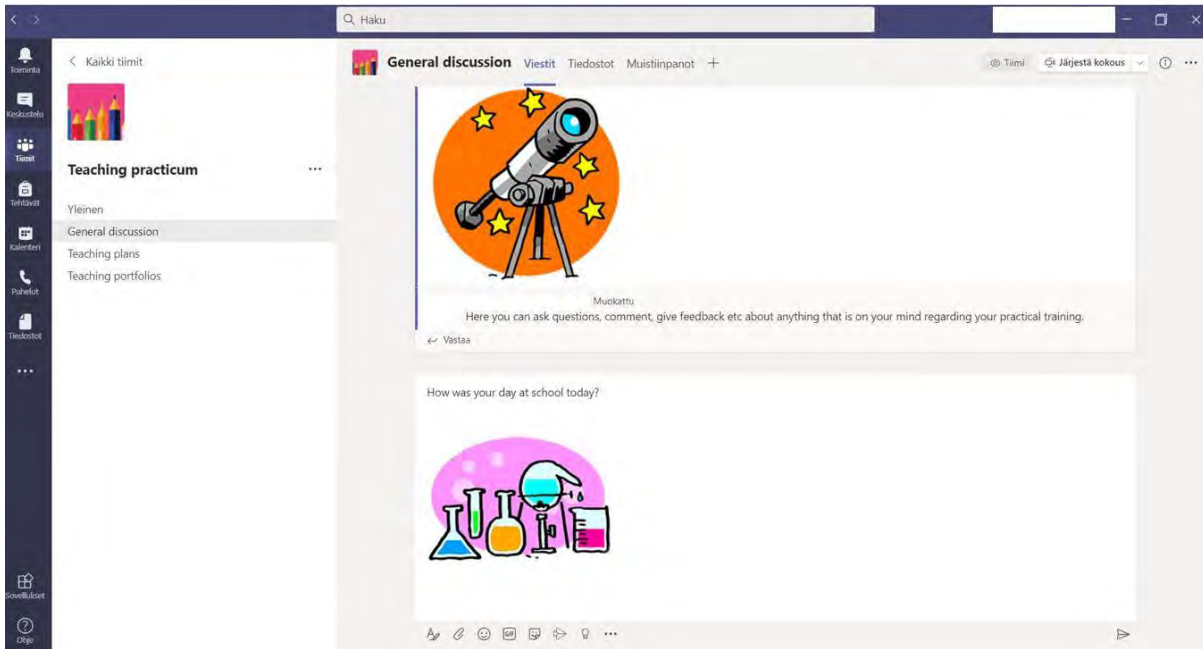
Haku

Toiminta
Keskustelu
Tiimit
Tehtävät
Kalenteri
Puhelut
Tiedostot
...
Sovellukset
Ohje

Kaikki tiimit

Teaching practicum ...

Yleinen
General discussion
Teaching plans
Teaching portfolios

General discussion Viestit Tiedostot Muistiinpanot +

Tiimi Järjestä kokous

Muokattu
Here you can ask questions, comment, give feedback etc about anything that is on your mind regarding your practical training.
Vastaa

How was your day at school today?